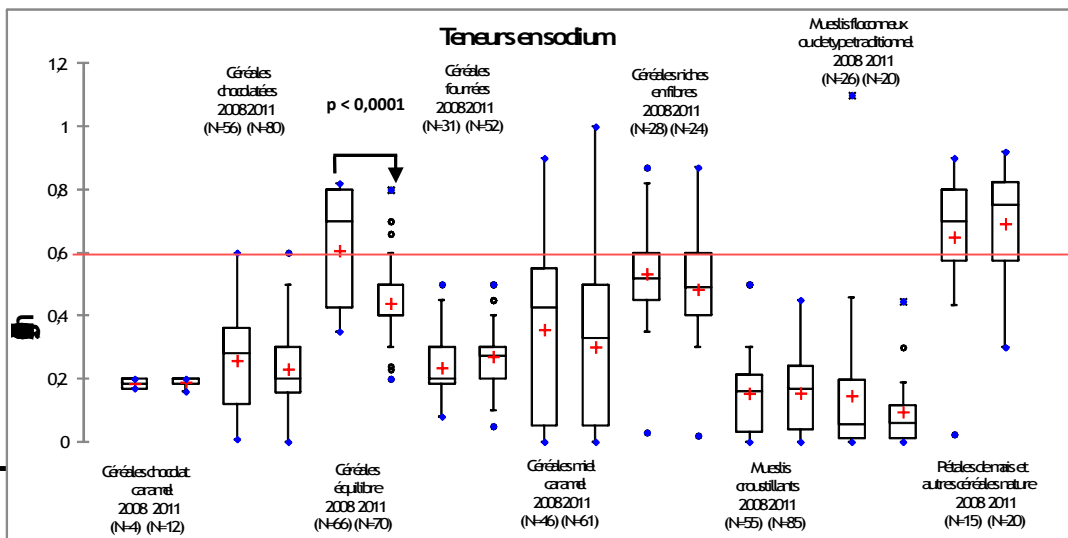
Teneurs en sodium

1,2
1
0,8
0,6
0,4
0,2
0

g

Céréales chocolatées
2008 2011
(N=56) (N=80)

p < 0,0001

Céréales fourrées
2008 2011
(N=31) (N=52)

Céréales riches en fibres
2008 2011
(N=28) (N=24)

Mueslis floconneux ou de type traditionnel
2008 2011
(N=26) (N=20)

Céréales chocolat caramel
2008 2011
(N=4) (N=12)

Céréales équilibre
2008 2011
(N=66) (N=70)

Céréales miel caramel
2008 2011
(N=46) (N=61)

Muesli croustillants
2008 2011
(N=55) (N=85)

Pétales de maïs et autres céréales nature
2008 2011
(N=15) (N=20)